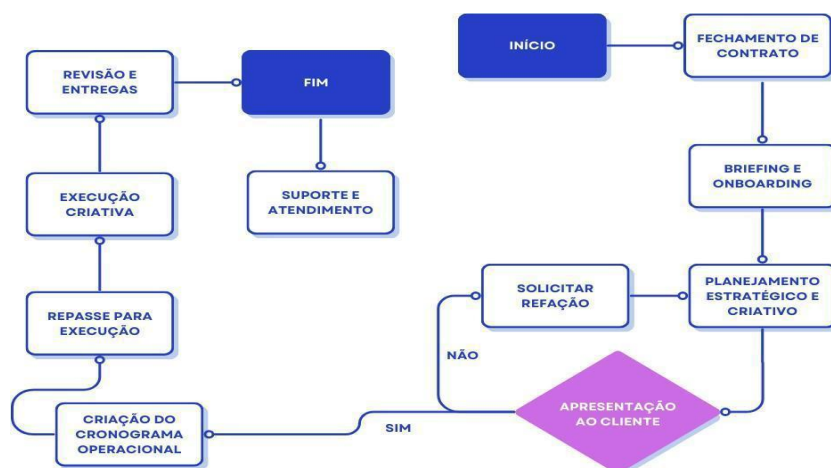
INÍCIO

FECHAMENTO DE CONTRATO

BRIEFING E ONBOARDING

PLANEJAMENTO ESTRATÉGICO E CRIATIVO

SOLICITAR REFAÇÃO

NÃO

APRESENTAÇÃO AO CLIENTE

SIM

CRIAÇÃO DO CRONOGRAMA OPERACIONAL

REPASSE PARA EXECUÇÃO

EXECUÇÃO CRIATIVA

REVISÃO E ENTREGAS

FIM

SUPORTE E ATENDIMENTO